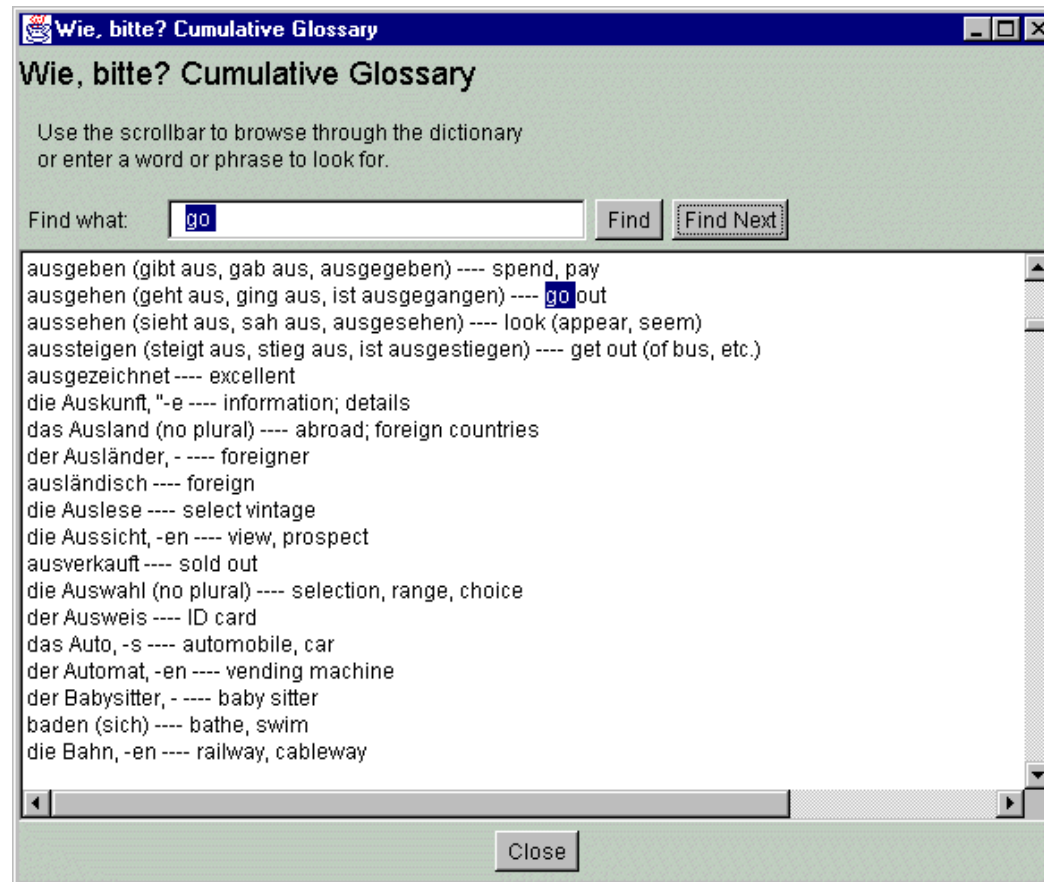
Wie, bitte? Cumulative Glossary

Wie, bitte? Cumulative Glossary

Use the scrollbar to browse through the dictionary or enter a word or phrase to look for.

Find what: go Find Find Next

ausgeben (gibt aus, gab aus, ausgegeben) ---- spend, pay
ausgehen (geht aus, ging aus, ist ausgegangen) ---- go out
aussehen (sieht aus, sah aus, ausgesehen) ---- look (appear, seem)
aussteigen (steigt aus, stieg aus, ist ausgestiegen) ---- get out (of bus, etc.)
ausgezeichnet ---- excellent
die Auskunft, "-e ---- information; details
das Ausland (no plural) ---- abroad; foreign countries
der Ausländer, - ---- foreigner
ausländisch ---- foreign
die Auslese ---- select vintage
die Aussicht, -en ---- view, prospect
ausverkauft ---- sold out
die Auswahl (no plural) ---- selection, range, choice
der Ausweis ---- ID card
das Auto, -s ---- automobile, car
der Automat, -en ---- vending machine
der Babysitter, - ---- baby sitter
baden (sich) ---- bathe, swim
die Bahn, -en ---- railway, cableway

Close